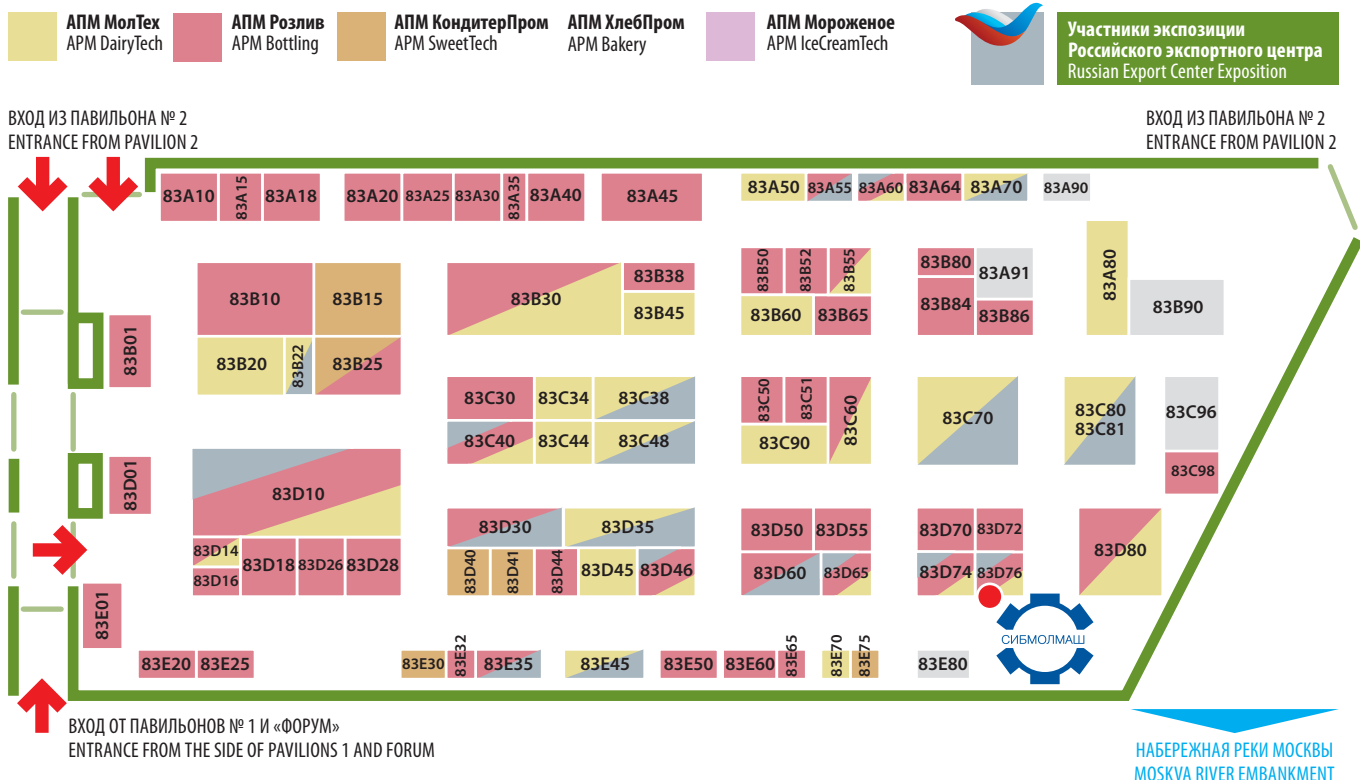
АПМ МолТех
APM DairyTech

АПМ Розлив
APM Bottling

АПМ КондитерПром
APM SweetTech

АПМ ХлебПром
APM Bakery

АПМ Мороженое
APM IceCreamTech

Участники экспозиции
Российского экспортного центра
Russian Export Center Exposition

ВХОД ИЗ ПАВИЛЬОНА № 2
ENTRANCE FROM PAVILION 2

ВХОД ИЗ ПАВИЛЬОНА № 2
ENTRANCE FROM PAVILION 2

83A10 83A15 83A18 83A20 83A25 83A30 83A35 83A40 83A45 83A50 83A55 83A60 83A64 83A70 83A90

83B10 83B15 83B20 83B22 83B25 83B30 83B38 83B45 83B50 83B52 83B55 83B60 83B65 83B80 83A91 83B84 83B86 83A80 83B90 83B01

83C30 83C34 83C38 83C40 83C44 83C48 83C50 83C51 83C60 83C90 83C70 83C80 83C81 83C96 83C98

83D01 83D10 83D14 83D16 83D18 83D26 83D28 83D30 83D35 83D40 83D41 83D44 83D45 83D46 83D50 83D55 83D60 83D65 83D70 83D72 83D74 83D76 83D80

83E01 83E20 83E25 83E30 83E32 83E35 83E45 83E50 83E60 83E65 83E70 83E75 83E80

СИБМОЛМАШ

ВХОД ОТ ПАВИЛЬОНОВ № 1 И «ФОРУМ»
ENTRANCE FROM THE SIDE OF PAVILIONS 1 AND FORUM

НАБЕРЕЖНАЯ РЕКИ МОСКВЫ
MOSKVA RIVER EMBANKMENT